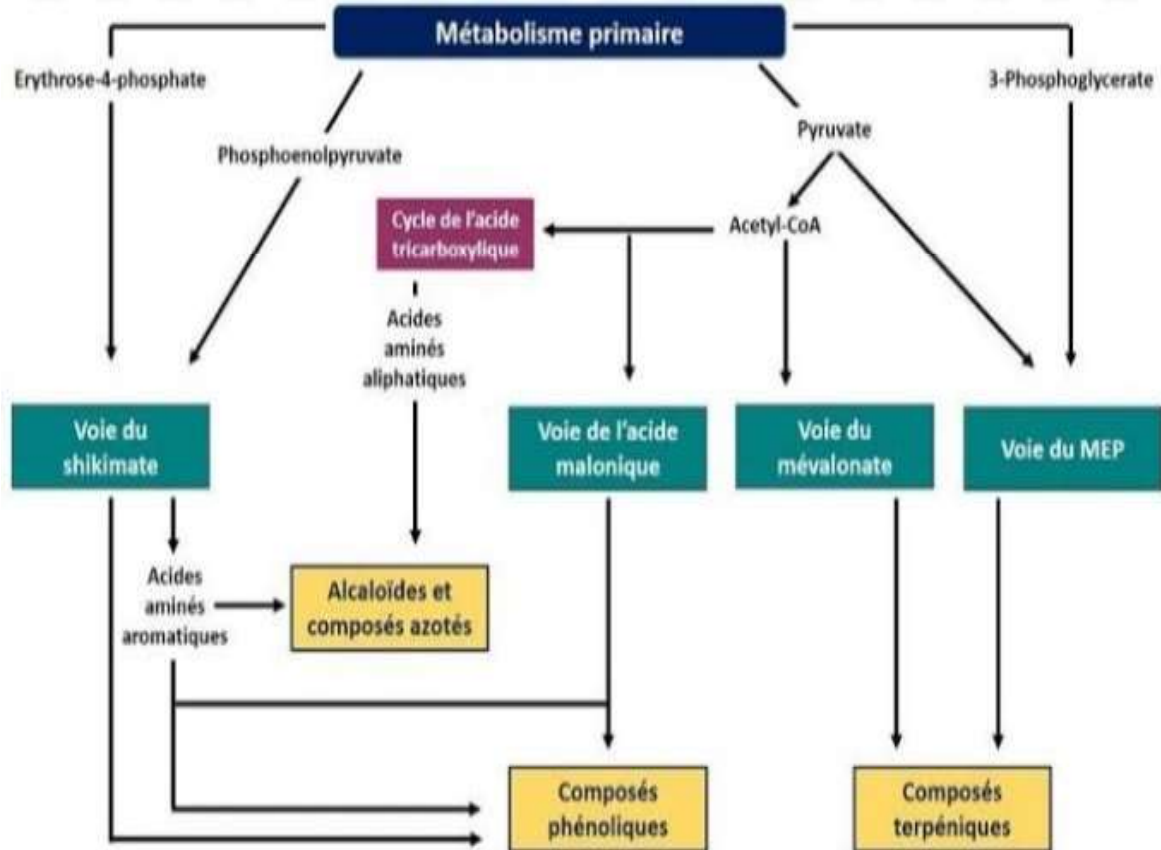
Métabolisme primaire

Erythrose-4-phosphate

Phosphoenolpyruvate

Pyruvate

3-Phosphoglycerate

Cycle de l'acide tricarboxylique

Acetyl-CoA

Acides aminés aliphatiques

Voie du shikimate

Voie de l'acide malonique

Voie du mévalonate

Voie du MEP

Acides aminés aromatiques

Alcaloïdes et composés azotés

Composés phénoliques

Composés terpéniques